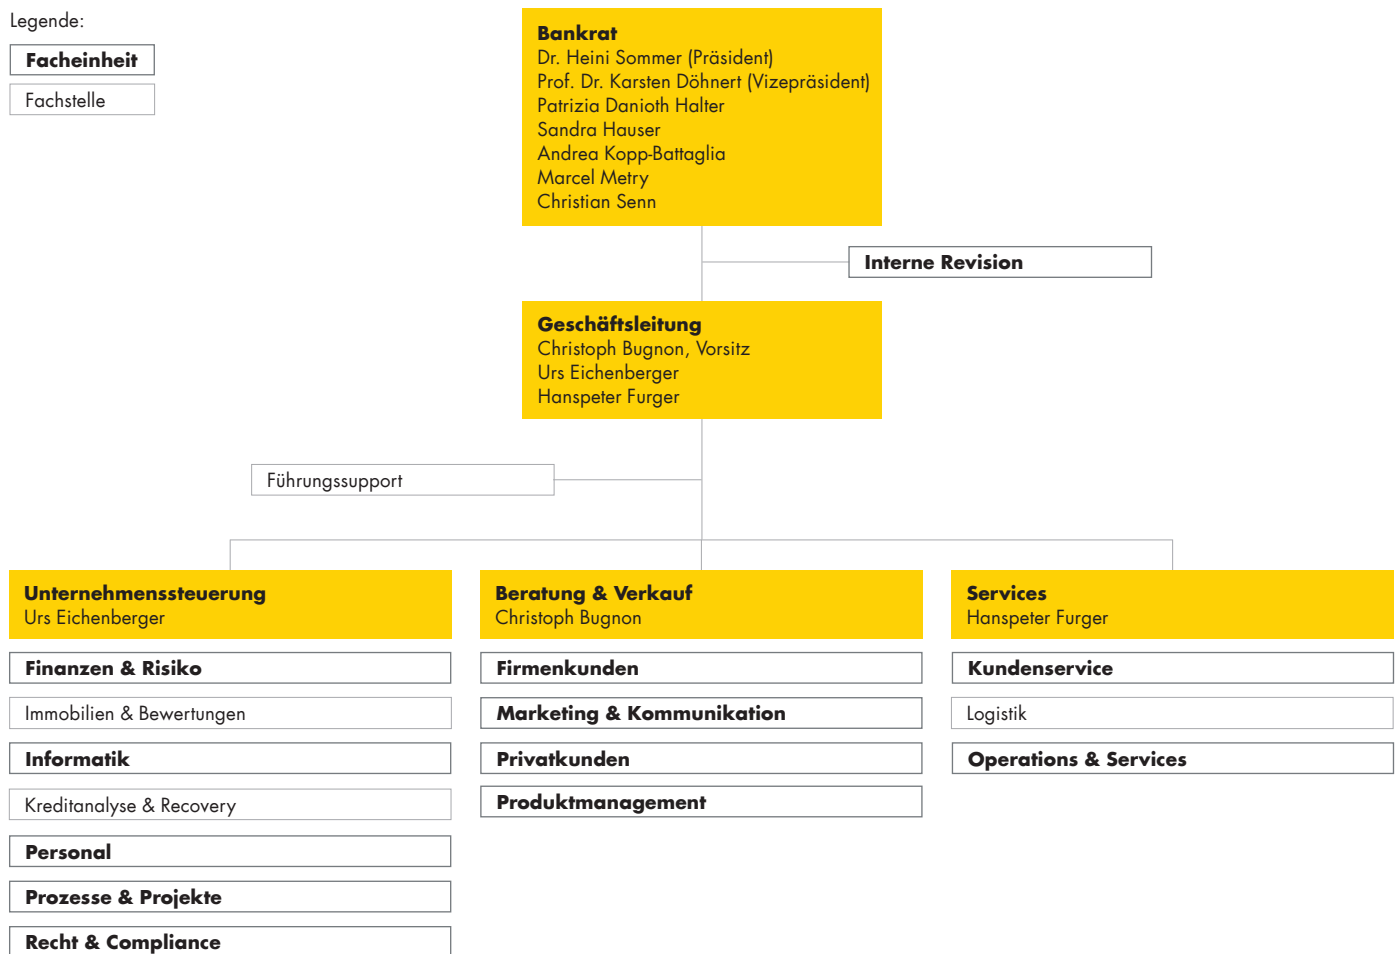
Legende:

Facheinheit

Fachstelle

Bankrat
Dr. Heini Sommer (Präsident)
Prof. Dr. Karsten Döhnert (Vizepräsident)
Patrizia Danioth Halter
Sandra Hauser
Andrea Kopp-Battaglia
Marcel Metry
Christian Senn

Interne Revision

Geschäftsleitung
Christoph Bugnon, Vorsitz
Urs Eichenberger
Hanspeter Furger

Führungssupport

Unternehmenssteuerung
Urs Eichenberger

Finanzen & Risiko

Immobilien & Bewertungen

Informatik

Kreditanalyse & Recovery

Personal

Prozesse & Projekte

Recht & Compliance

Beratung & Verkauf
Christoph Bugnon

Firmenkunden

Marketing & Kommunikation

Privatkunden

Produktmanagement

Services
Hanspeter Furger

Kundenservice

Logistik

Operations & Services